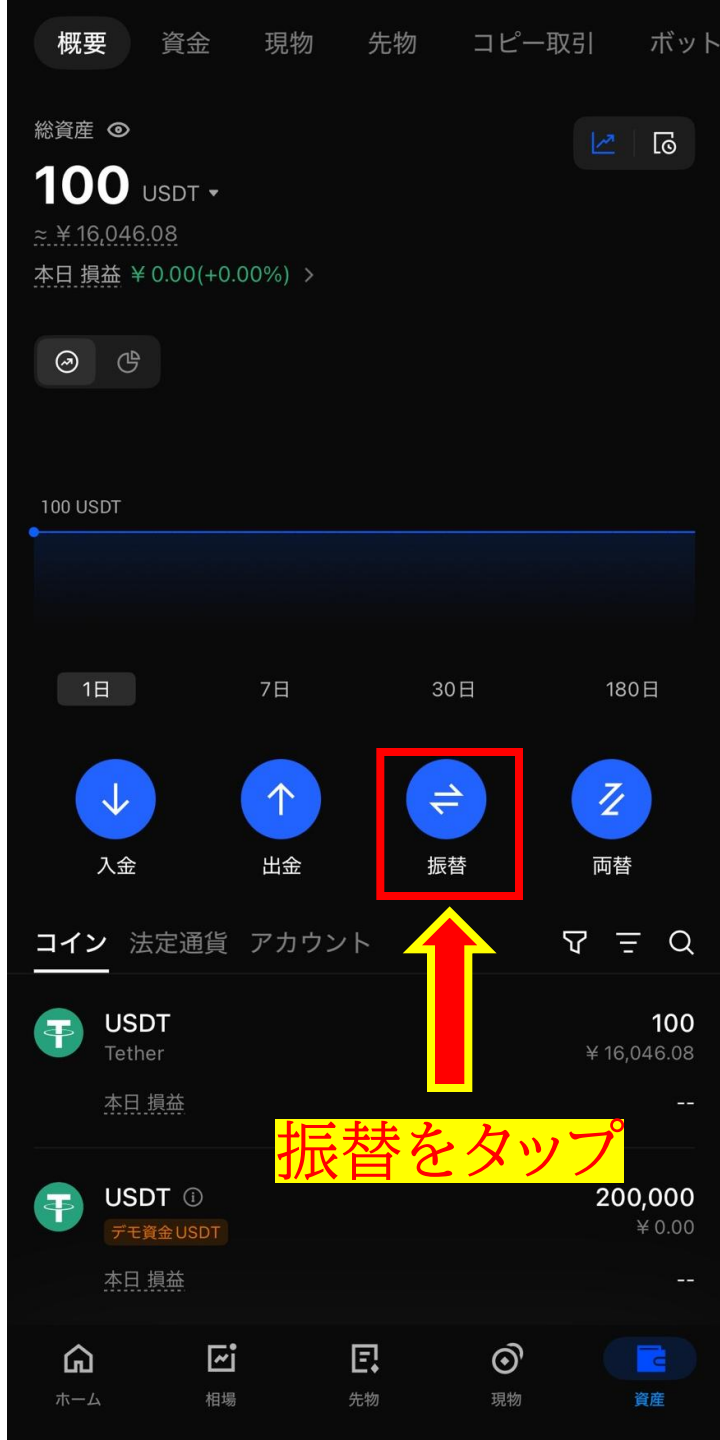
概要　資金　現物　先物　コピー取引　ボット

総資産
100 USDT
≈ ¥16,046.08
本日 損益 ¥0.00(+0.00%) >

100 USDT

1日　7日　30日　180日

入金　出金　振替　両替

コイン　法定通貨　アカウント

USDT
Tether
100
¥16,046.08
本日 損益
--

振替をタップ

USDT
デモ資金USDT
200,000
¥0.00
本日 損益
--

ホーム　相場　先物　現物　資産